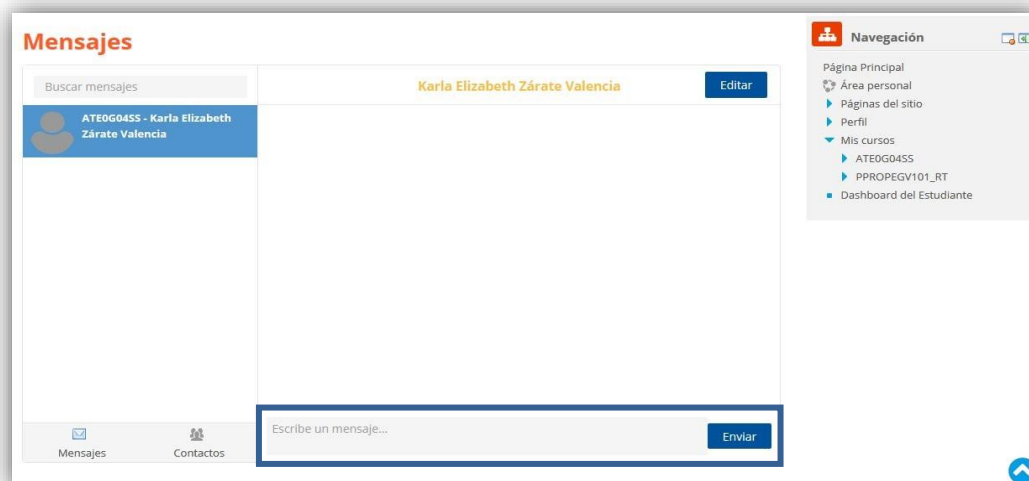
Mensajes

Buscar mensajes

ATE0G04SS - Karla Elizabeth Zárate Valencia

Mensajes
Contactos

Karla Elizabeth Zárate Valencia

Editar

Escribe un mensaje...

Enviar

Navegación

Página Principal
Área personal
Páginas del sitio
Perfil
Mis cursos
ATE0G04SS
PPROPEGV101_RT
Dashboard del Estudiante